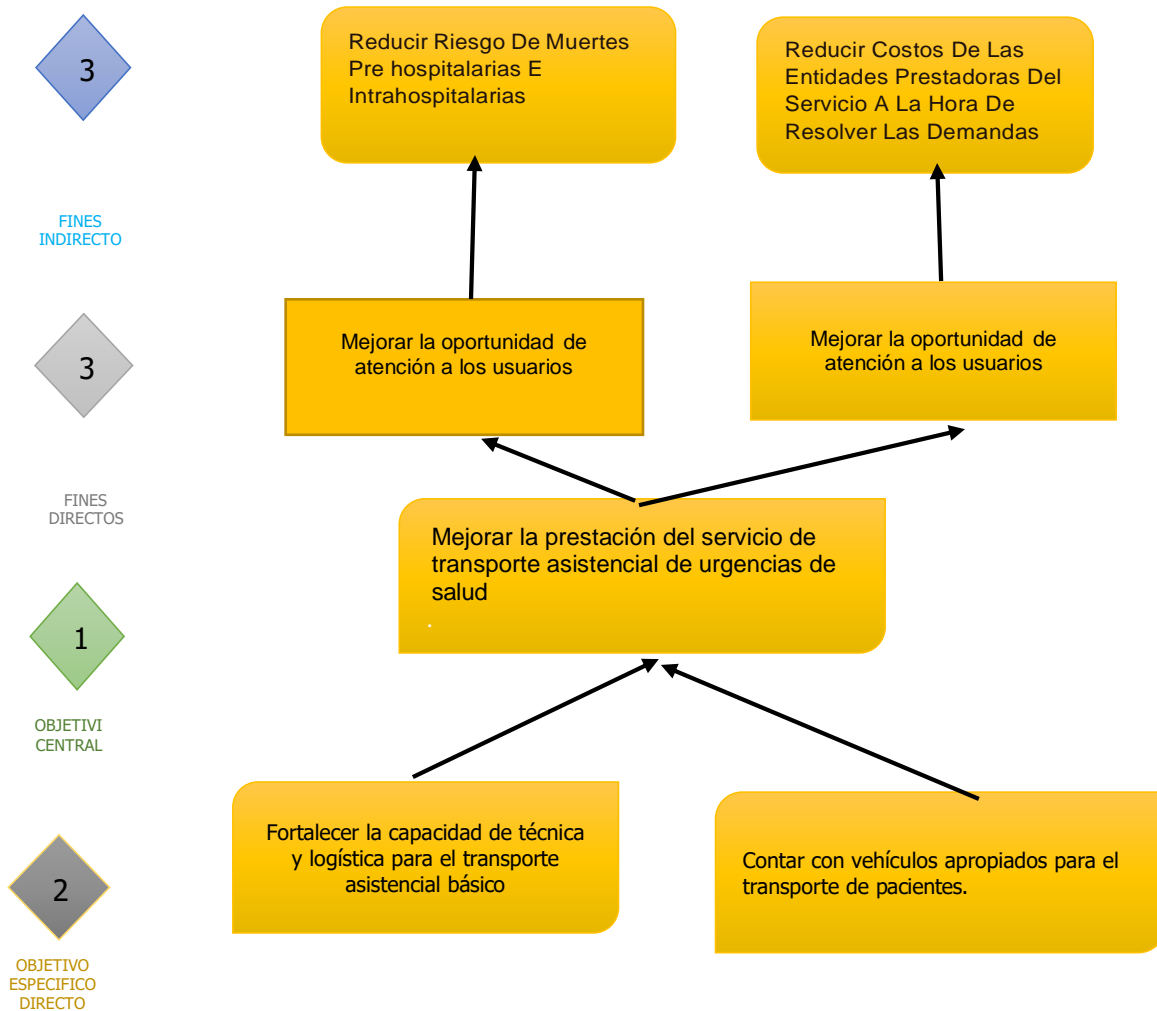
3

Reducir Riesgo De Muertes Pre hospitalarias E Intrahospitalarias

Reducir Costos De Las Entidades Prestadoras Del Servicio A La Hora De Resolver Las Demandas

FINES INDIRECTO

3

Mejorar la oportunidad de atención a los usuarios

Mejorar la oportunidad de atención a los usuarios

FINES DIRECTOS

Mejorar la prestación del servicio de transporte asistencial de urgencias de salud

1

OBJETIVI CENTRAL

2

Fortalecer la capacidad de técnica y logística para el transporte asistencial básico

Contar con vehículos apropiados para el transporte de pacientes.

OBJETIVO ESPECIFICO DIRECTO